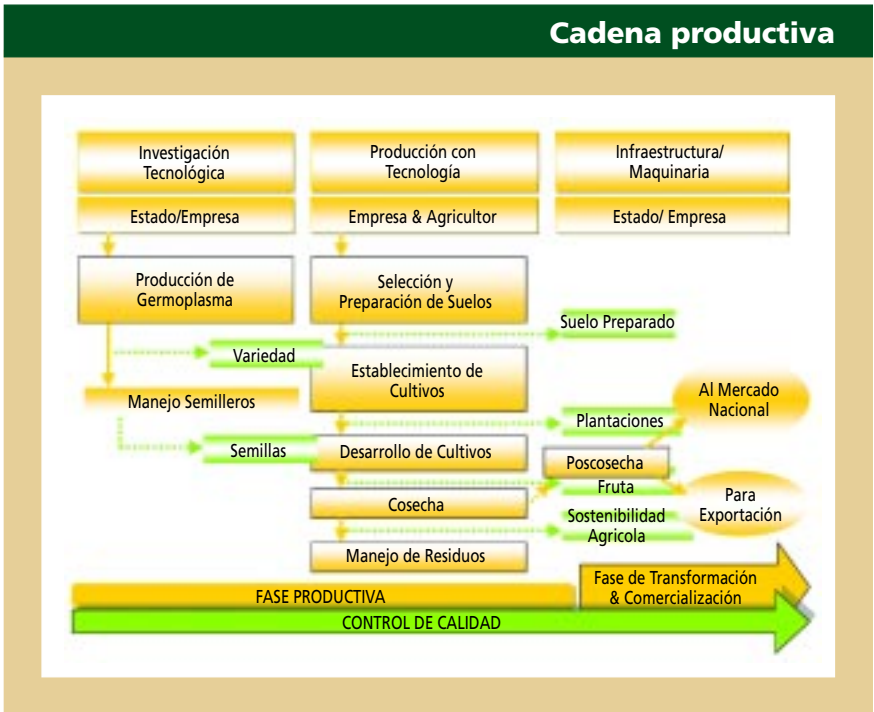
Cadena productiva

Investigación Tecnológica

Producción con Tecnología

Infraestructura/ Maquinaria

Estado/Empresa

Empresa & Agricultor

Estado/ Empresa

Producción de Germoplasma

Selección y Preparación de Suelos

Suelo Preparado

Variedad

Establecimiento de Cultivos

Manejo Semilleros

Al Mercado Nacional

Plantaciones

Semillas

Desarrollo de Cultivos

Poscosecha

Fruta

Cosecha

Para Exportación

Sostenibilidad Agricola

Manejo de Residuos

Fase de Transformación & Comercialización

FASE PRODUCTIVA

CONTROL DE CALIDAD